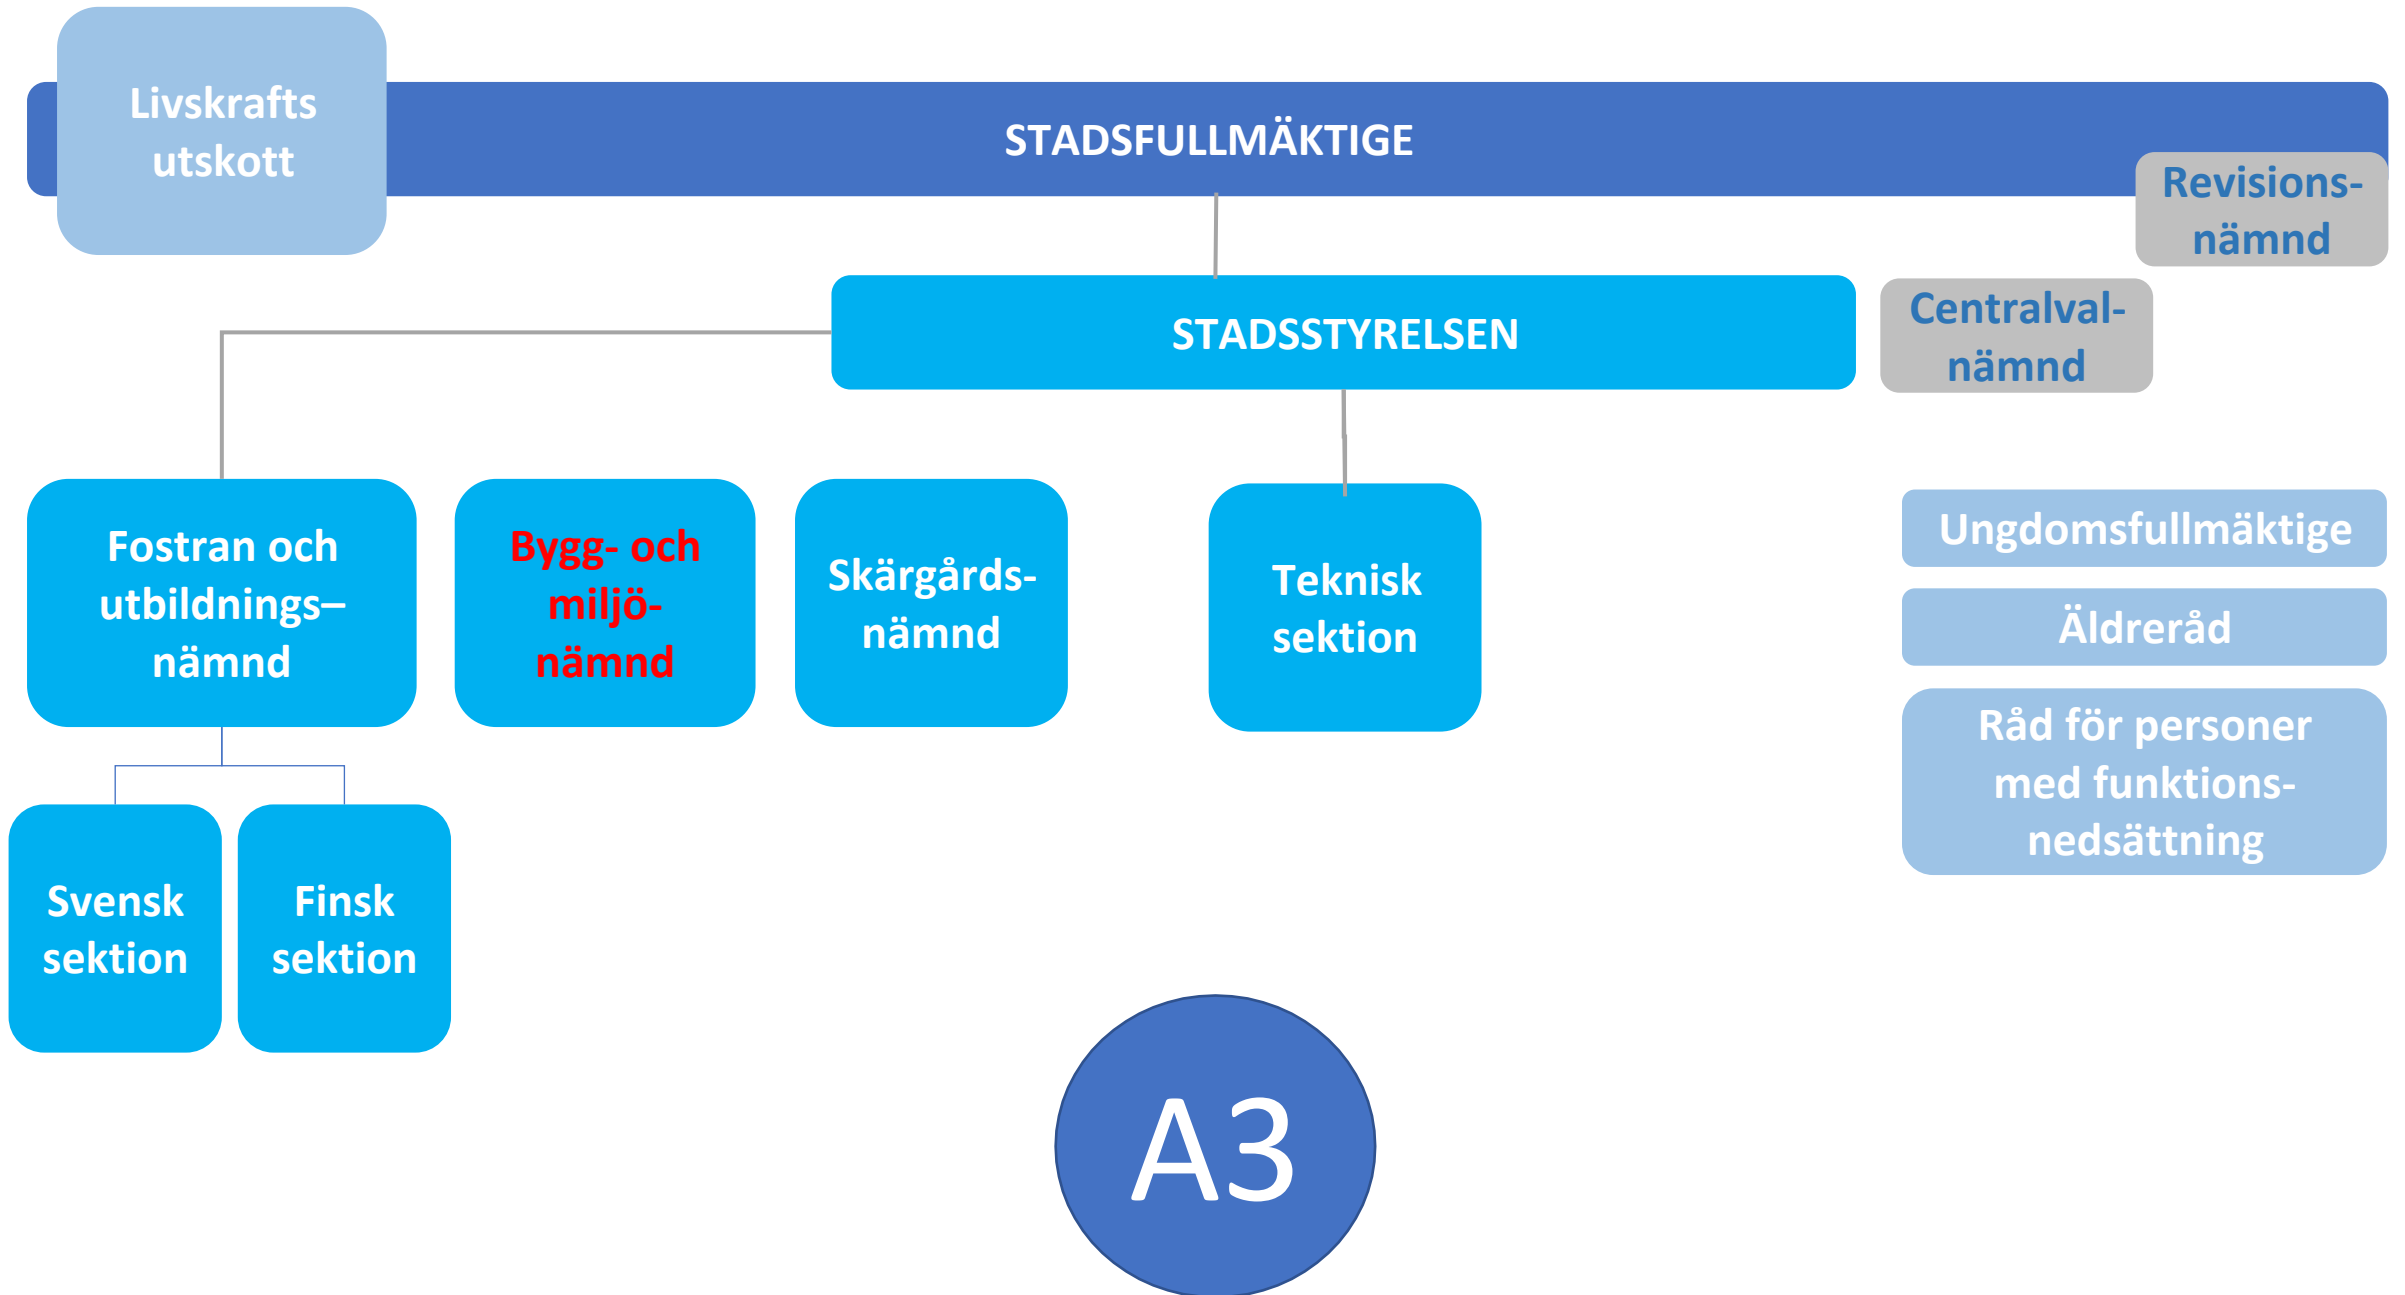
Livskrafts utskott

STADSFULLMÄKTIGE

Revisions-nämnd

STADSSTYRELSEN

Centralval-nämnd

Fostran och utbildnings–nämnd

Bygg- och miljö-nämnd

Skärgårds-nämnd

Teknisk sektion

Ungdomsfullmäktige

Äldreråd

Råd för personer med funktions-nedsättning

Svensk sektion

Finsk sektion

A3